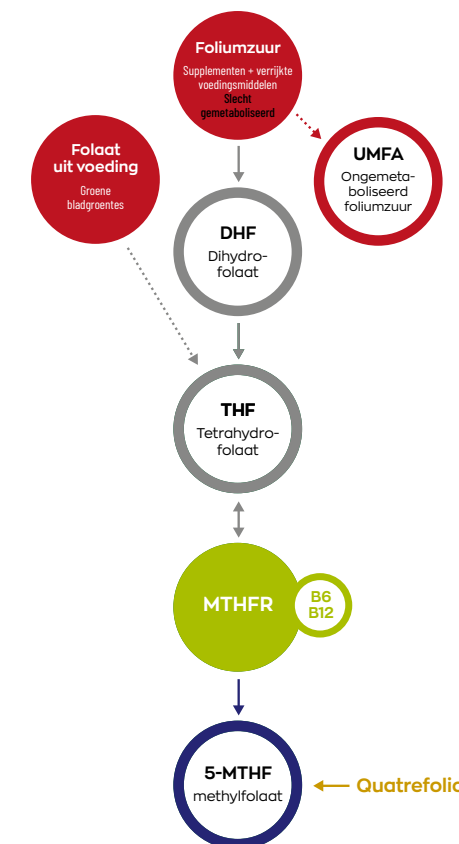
Foliumzuur
Supplementen + verrijkte voedingsmiddelen
Slecht gemetaboliseerd

UMFA
Ongemetaboliseerd foliumzuur

Folaat uit voeding
Groene bladgroentes

DHF
Dihydrofolaat

THF
Tetrahydrofolaat

MTHFR

B6
B12

5-MTHF
methylfolaat

Quatrefolic